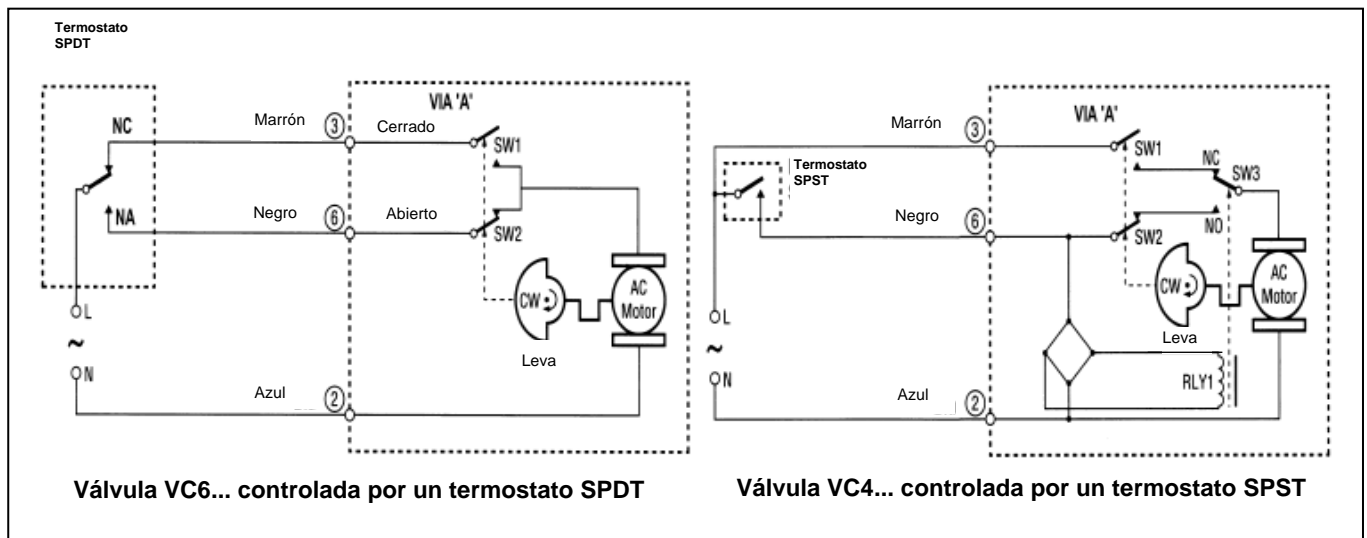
Termostato SPDT

NC

NA

L

~

N

Marrón

Negro

Azul

3

6

2

VIA 'A'

Cerrado

Abierto

SW1

SW2

CW

AC Motor

Leva

Válvula VC6... controlada por un termostato SPDT

Termostato SPST

L

~

N

Marrón

Negro

Azul

3

6

2

VIA 'A'

SW1

SW2

NC

SW3

NO

CW

AC Motor

Leva

RLY1

Válvula VC4... controlada por un termostato SPST